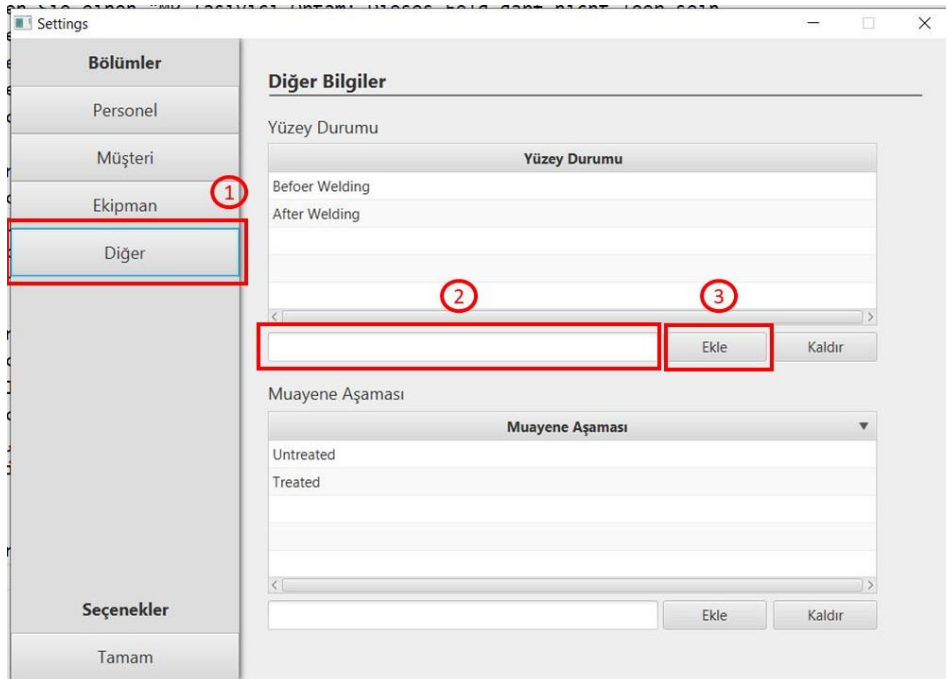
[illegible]

Settings

Bölümler

Personel

Müşteri

Ekipman

Diğer

Seçenekler

Tamam

Diğer Bilgiler

Yüzey Durumu

| Yüzey Durumu |
|---|
| Befoer Welding |
| After Welding |

1

2

3

Ekle

Kaldır

Muayene Aşaması

| Muayene Aşaması |
|---|
| Untreated |
| Treated |

Ekle

Kaldır